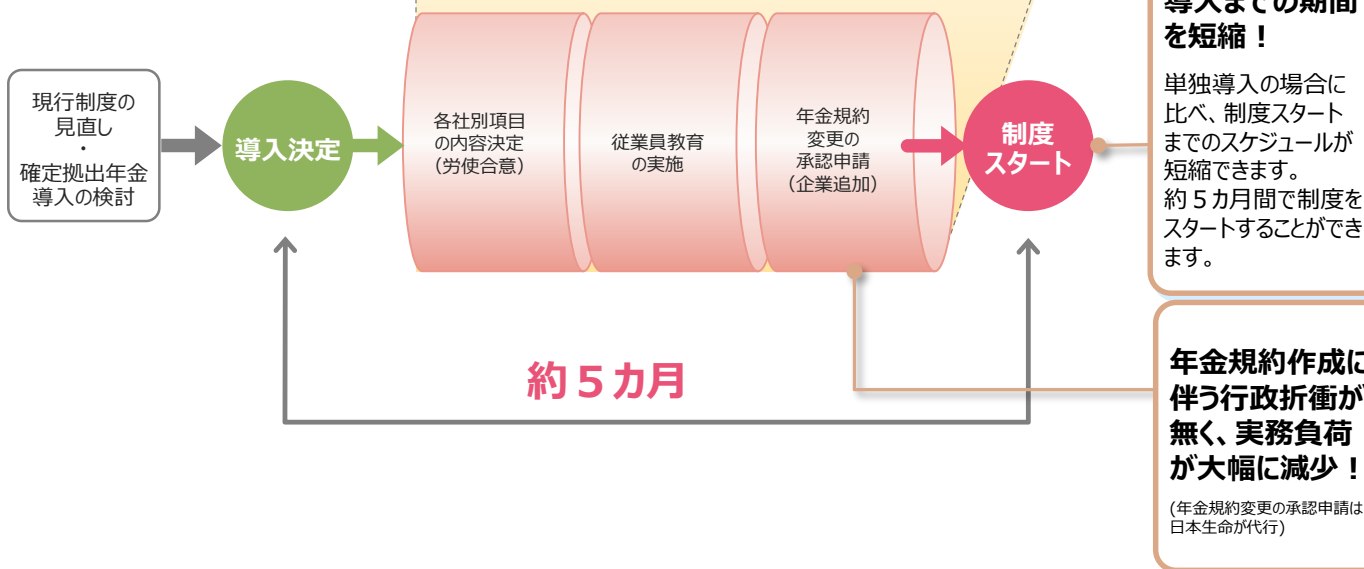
現行制度の見直し
・
確定拠出年金導入の検討

導入決定

各社別項目の内容決定（労使合意）

従業員教育の実施

年金規約変更の承認申請（企業追加）

制度スタート

約５カ月

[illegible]を短縮！

単独導入の場合に比べ、制度スタートまでのスケジュールが短縮できます。
約５カ月間で制度をスタートすることができます。

年金規約作成に伴う行政折衝が無く、実務負荷が大幅に減少！

(年金規約変更の承認申請は日本生命が代行)